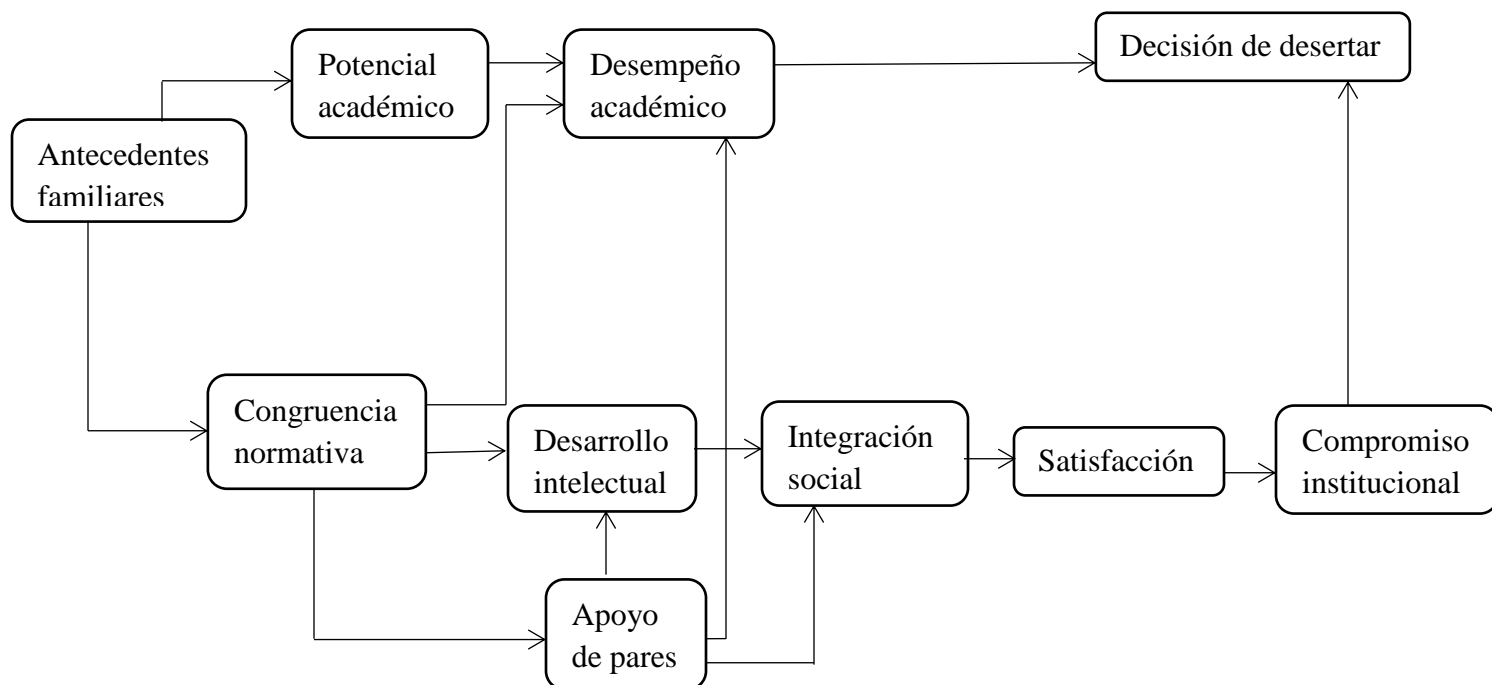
Potencial académico

Desempeño académico

Decisión de desertar

Antecedentes familiares

Congruencia normativa

Desarrollo intelectual

Integración social

Satisfacción

Compromiso institucional

Apoyo de pares